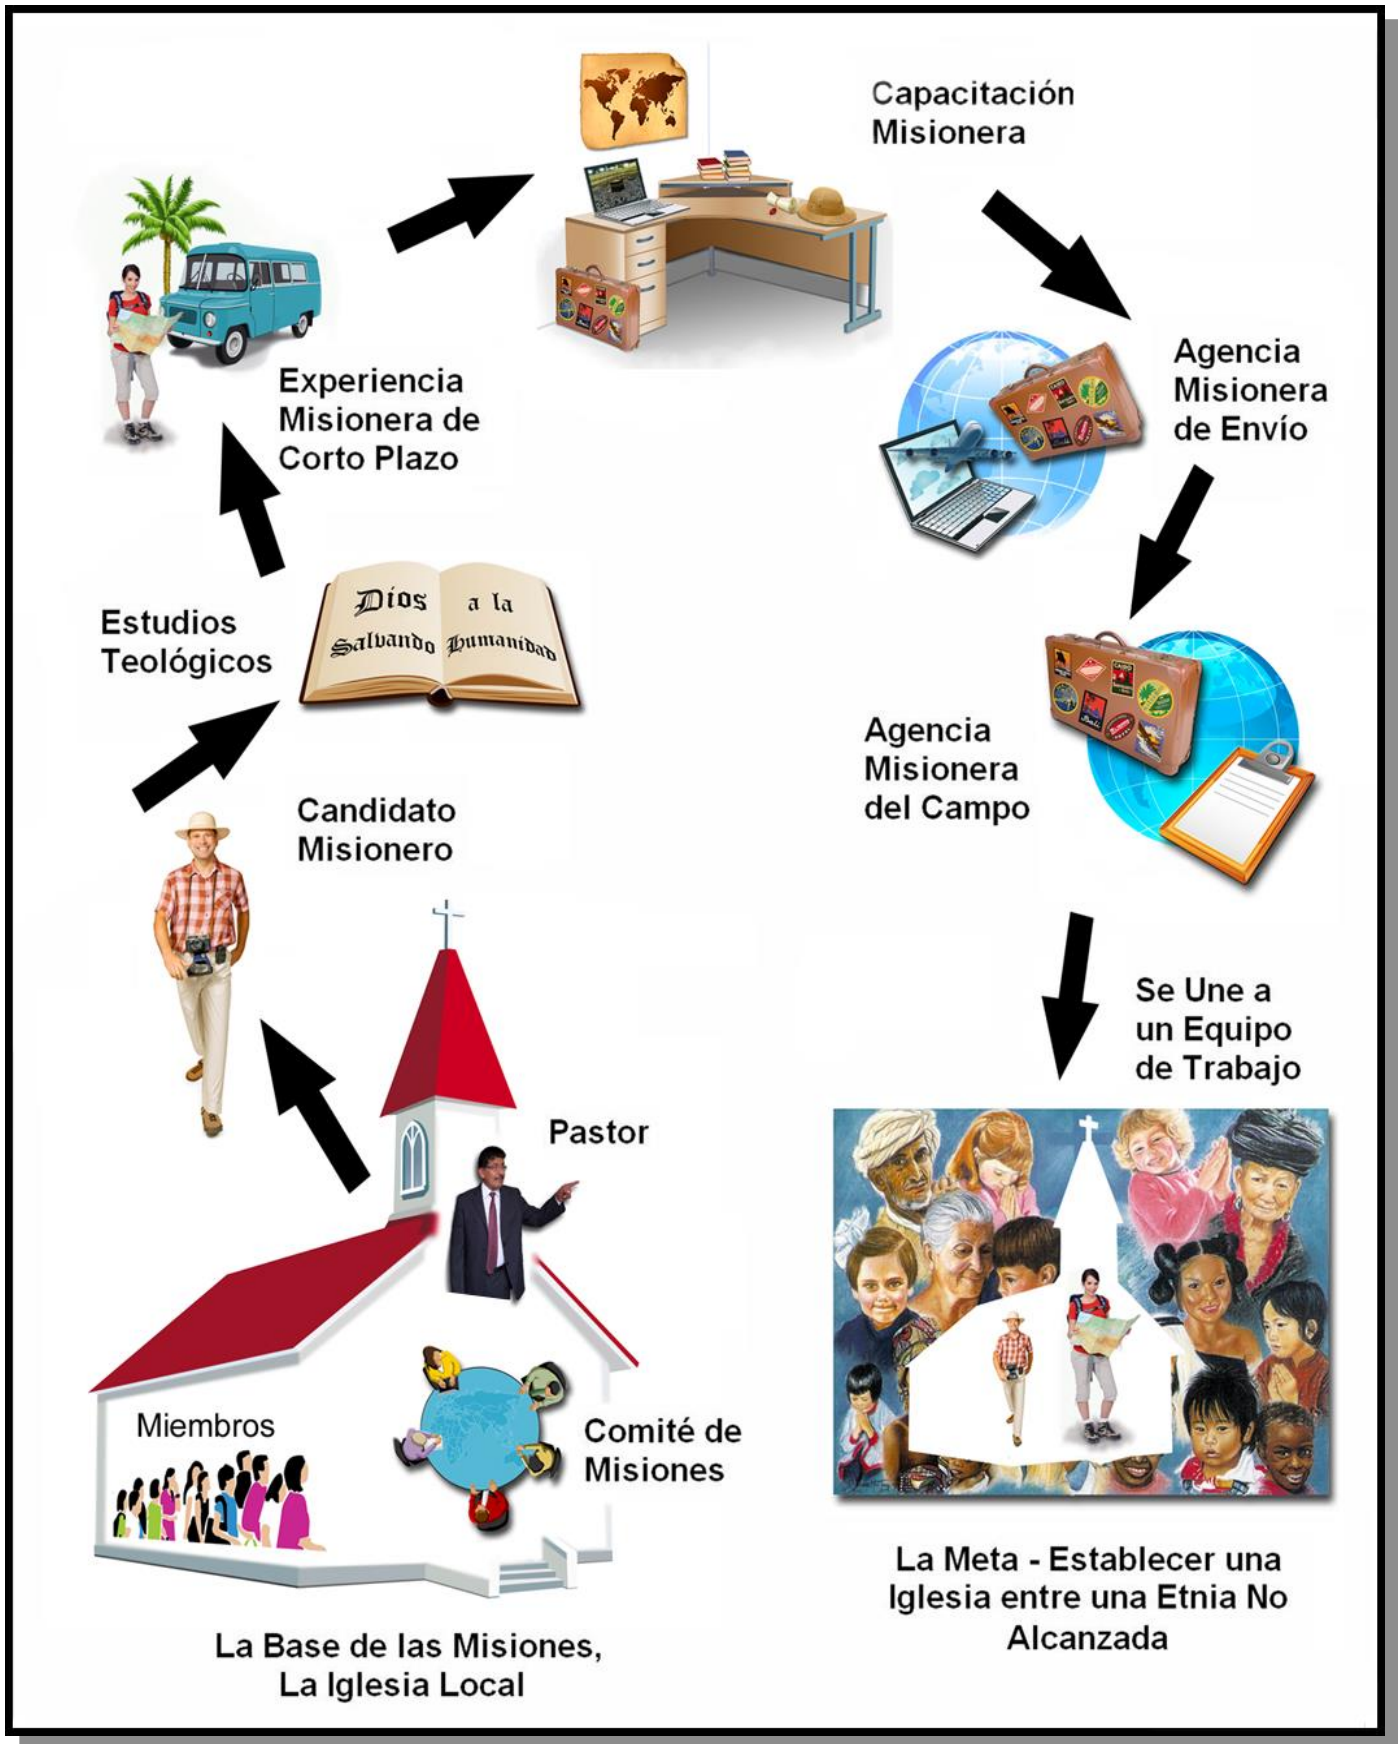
Capacitación Misionera

Experiencia Misionera de Corto Plazo

Agencia Misionera de Envío

Dios a la Salvando Humanidad

Estudios Teológicos

Agencia Misionera del Campo

Candidato Misionero

Se Une a un Equipo de Trabajo

Pastor

Miembros

Comité de Misiones

La Meta - Establecer una Iglesia entre una Etnia No Alcanzada

La Base de las Misiones, La Iglesia Local